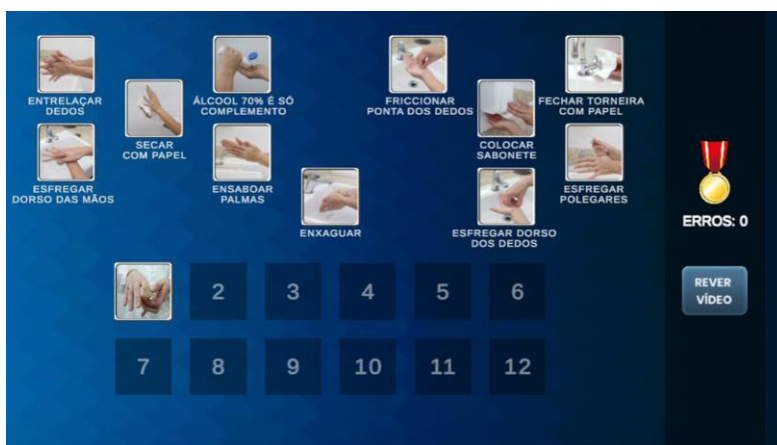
ENTRELAÇAR DEDOS

ESFREGAR DORSO DAS MÃOS

SECAR COM PAPEL

ÁLCOOL 70% É SÓ COMPLEMENTO

ENSABOAR PALMAS

ENXAGUAR

FRICCIONAR PONTA DOS DEDOS

COLOCAR SABONETE

ESFREGAR DORSO DOS DEDOS

FECHAR TORNEIRA COM PAPEL

ESFREGAR POLEGARES

ERROS: 0

REVER VÍDEO

2 3 4 5 6

7 8 9 10 11 12